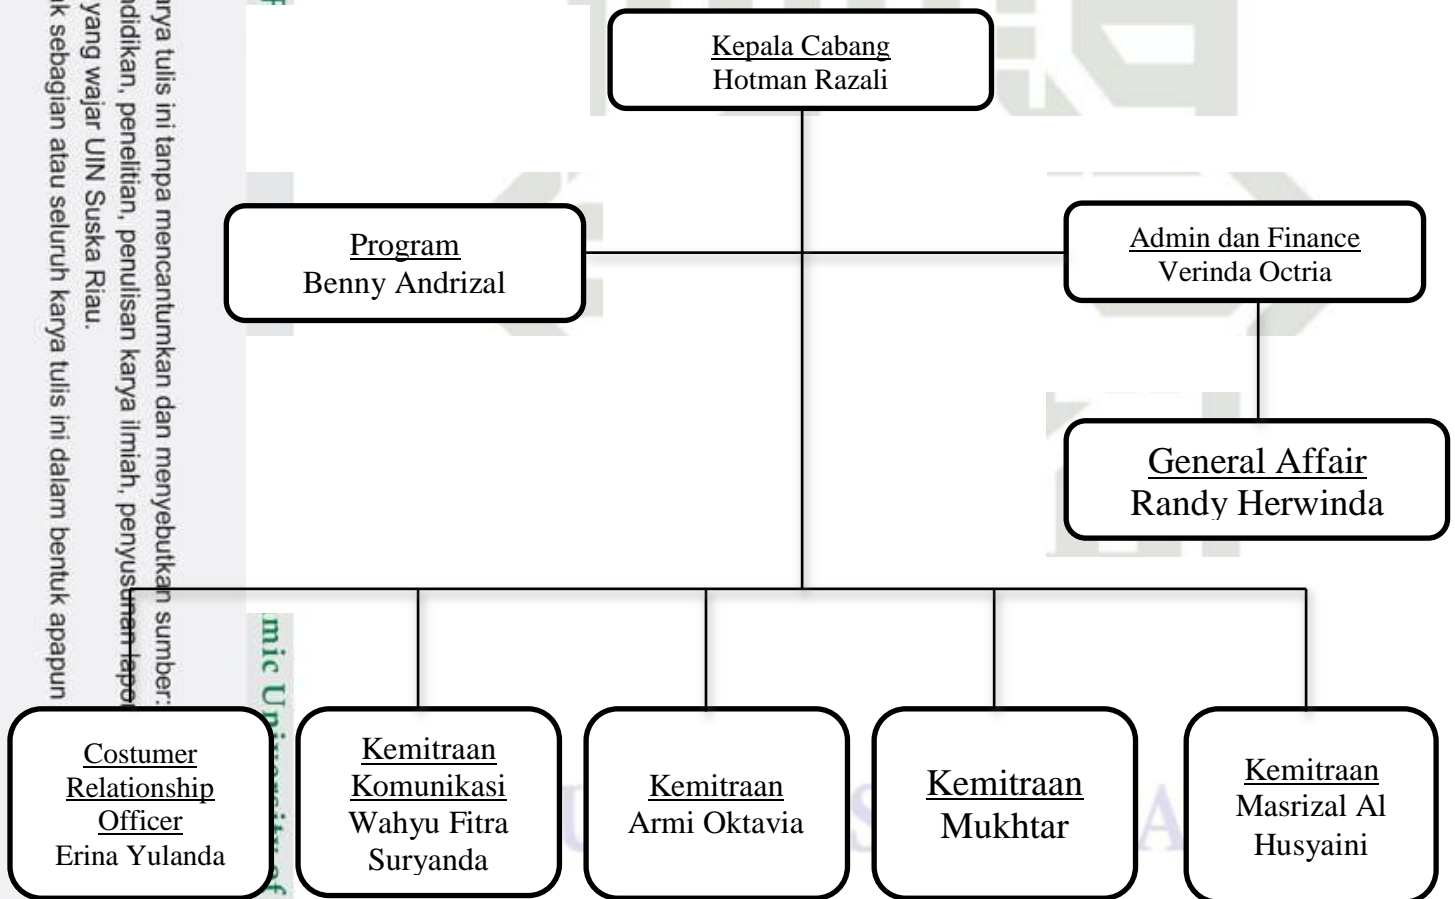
Kepala Cabang
Hotman Razali

Program
Benny Andrizal

Admin dan Finance
Verinda Octria

General Affair
Randy Herwinda

Costumer Relationship Officer
Erina Yulanda

Kemitraan Komunikasi
Wahyu Fitra Suryanda

Kemitraan
Armi Oktavia

Kemitraan
Mukhtar

Kemitraan
Masrizal Al Husyaini

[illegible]arya tulis ini tanpa mencantumkan dan menyebutkan sumber:
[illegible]ndidikan, penelitian, penulisan karya ilmiah, penyusunan lapo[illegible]
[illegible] yang wajar UIN Suska Riau.
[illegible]k sebagian atau seluruh karya tulis ini dalam bentuk apapun

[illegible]mic Universit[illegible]